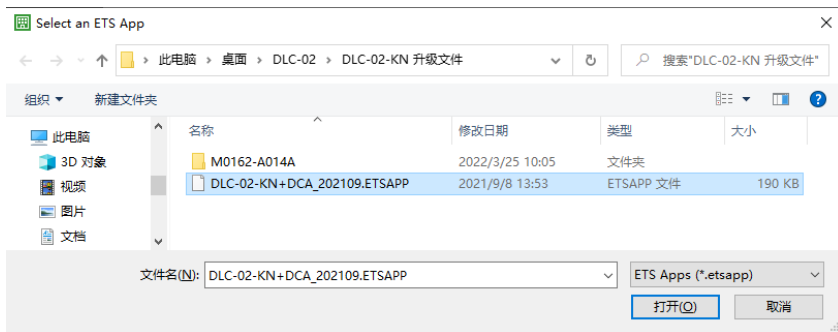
Select an ETS App

› 此电脑 › 桌面 › DLC-02 › DLC-02-KN 升级文件

搜索"DLC-02-KN 升级文件"

组织 ▾ 新建文件夹

此电脑
3D 对象
视频
图片
文档

| 名称 | 修改日期 | 类型 | 大小 |
|---|---|---|---|
| M0162-A014A | 2022/3/25 10:05 | 文件夹 | |
| DLC-02-KN+DCA_202109.ETSAPP | 2021/9/8 13:53 | ETSAPP 文件 | 190 KB |

文件名(N): DLC-02-KN+DCA_202109.ETSAPP

ETS Apps (*.etsapp)

打开(O) 取消